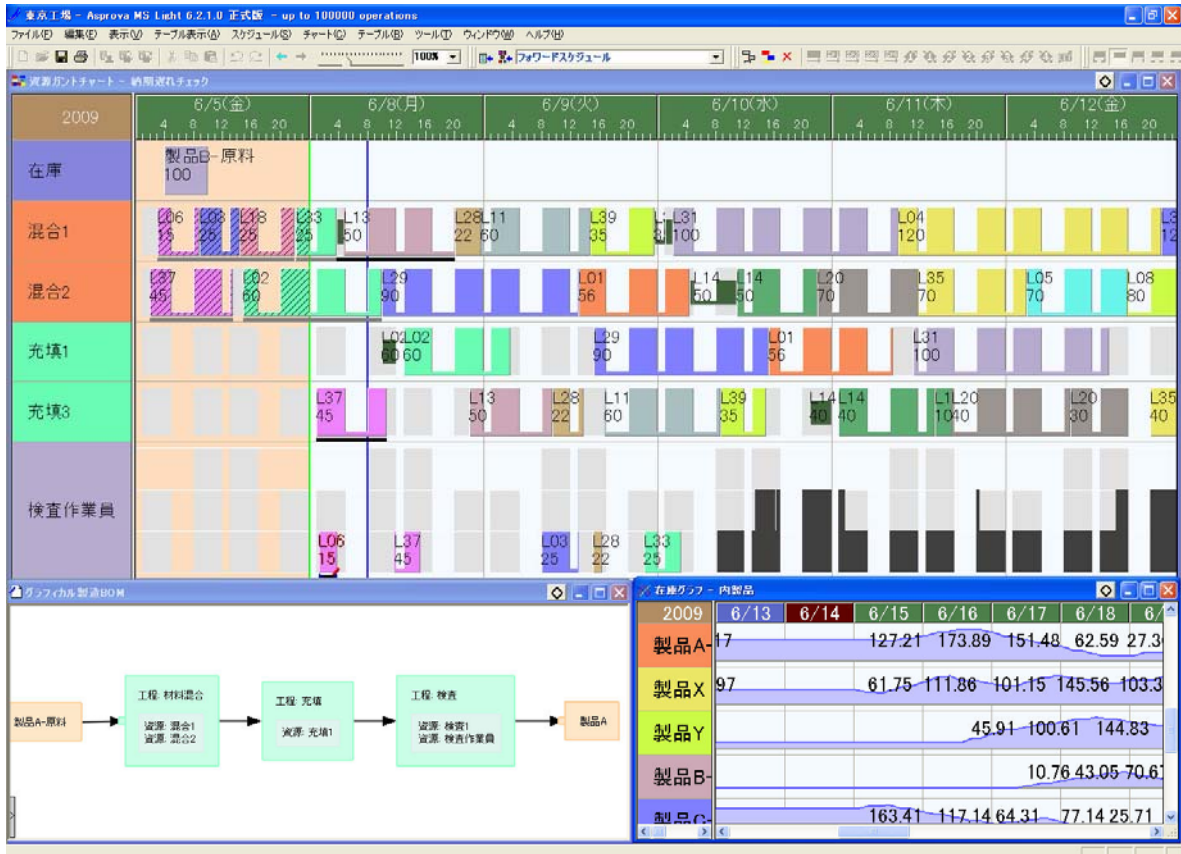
東京工場 - Asprova MS Light 6.2.1.0 正式版 - up to 100000 operations

ファイル(F) 編集(E) 表示(V) テーブル表示(A) スケジュール(S) チャート(C) テーブル(B) ツール(T) ウィンドウ(W) ヘルプ(H)

100% フォワードスケジュール

資源ガントチャート - 納期遅れチェック

| 2009 | 6/5(金) | 6/8(月) | 6/9(火) | 6/10(水) | 6/11(木) | 6/12(金) |
|---|---|---|---|---|---|---|
| | 4 8 12 16 20 | 4 8 12 16 20 | 4 8 12 16 20 | 4 8 12 16 20 | 4 8 12 16 20 | 4 8 12 16 20 |

在庫
製品B-原料 100

混合1
L06 15 L03 25 L18 25 L33 25 L13 50 L28 22 L11 60 L39 35 L L31 3 100 L04 120 L3 12

混合2
L37 45 L02 60 L29 90 L01 56 L14 50 L14 50 L20 70 L35 70 L05 70 L08 80

充填1
L02 L02 60 60 L29 90 L01 56 L31 100

充填3
L37 45 L13 50 L28 22 L11 60 L39 35 L14 40 L14 40 L1 L20 10 40 L20 30 L35 40

検査作業員
L06 15 L37 45 L03 25 L28 22 L33 25

グラフィカル製造BOM

製品A-原料
工程: 材料混合
資源: 混合1
資源: 混合2
工程: 充填
資源: 充填1
工程: 検査
資源: 検査1
資源: 検査作業員
製品A

在庫グラフ - 内製品

| 2009 | 6/13 | 6/14 | 6/15 | 6/16 | 6/17 | 6/18 | 6/ |
|---|---|---|---|---|---|---|---|
| 製品A- | 17 | | 127.21 | 173.89 | 151.48 | 62.59 | 27.3 |
| 製品X | 97 | | 61.75 | 111.86 | 101.15 | 145.56 | 103.3 |
| 製品Y | | | | 45.91 | 100.61 | 144.83 | |
| 製品B- | | | | | 10.76 | 43.05 | 70.6 |
| 製品C- | | | 163.41 | 117.14 | 64.31 | 77.14 | 25.71 |